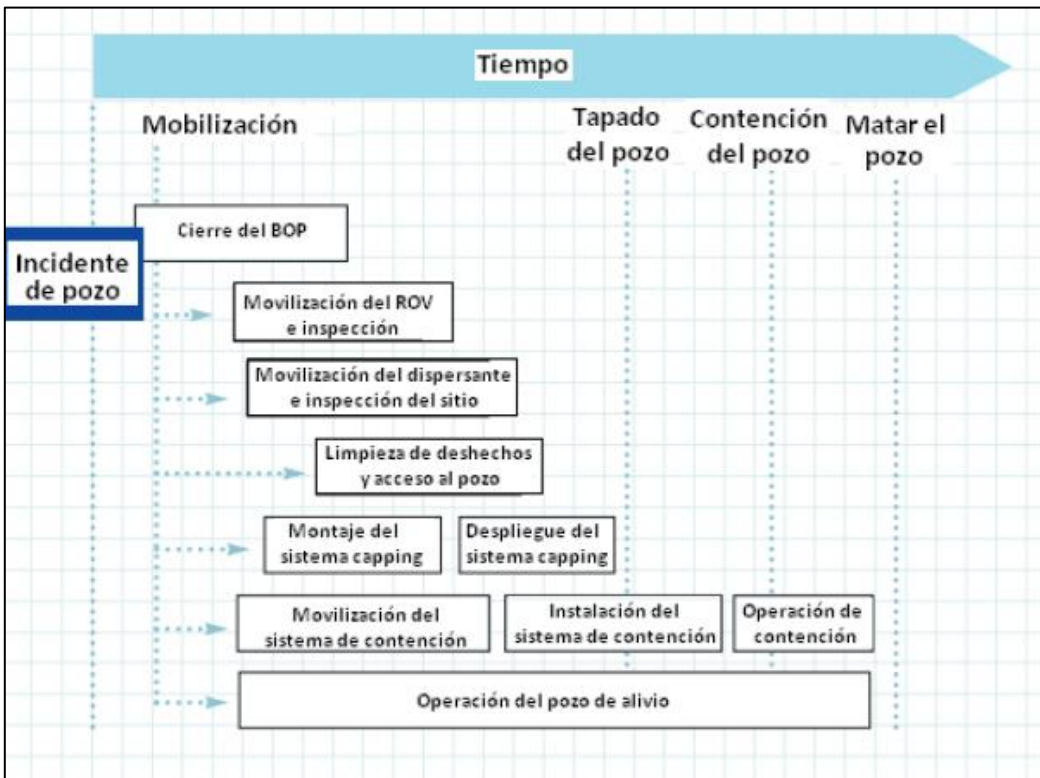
Tiempo

Mobilización

Tapado del pozo

Contención del pozo

Matar el pozo

Incidente de pozo

Cierre del BOP

Movilización del ROV e inspección

Movilización del dispersante e inspección del sitio

Limpieza de deshechos y acceso al pozo

Montaje del sistema capping

Despliegue del sistema capping

Movilización del sistema de contención

Instalación del sistema de contención

Operación de contención

Operación del pozo de alivio